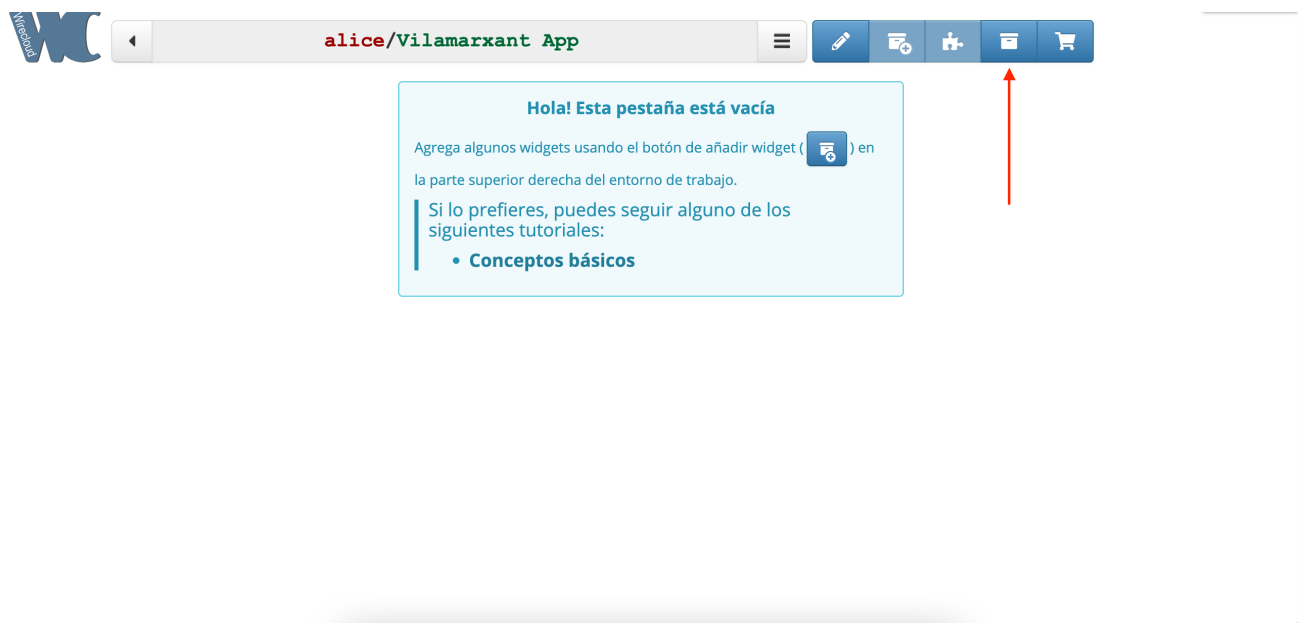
Wirecloud

alice/Vilamarxant App

Hola! Esta pestaña está vacía

Agrega algunos widgets usando el botón de añadir widget ( ) en la parte superior derecha del entorno de trabajo.

Si lo prefieres, puedes seguir alguno de los siguientes tutoriales:

• Conceptos básicos